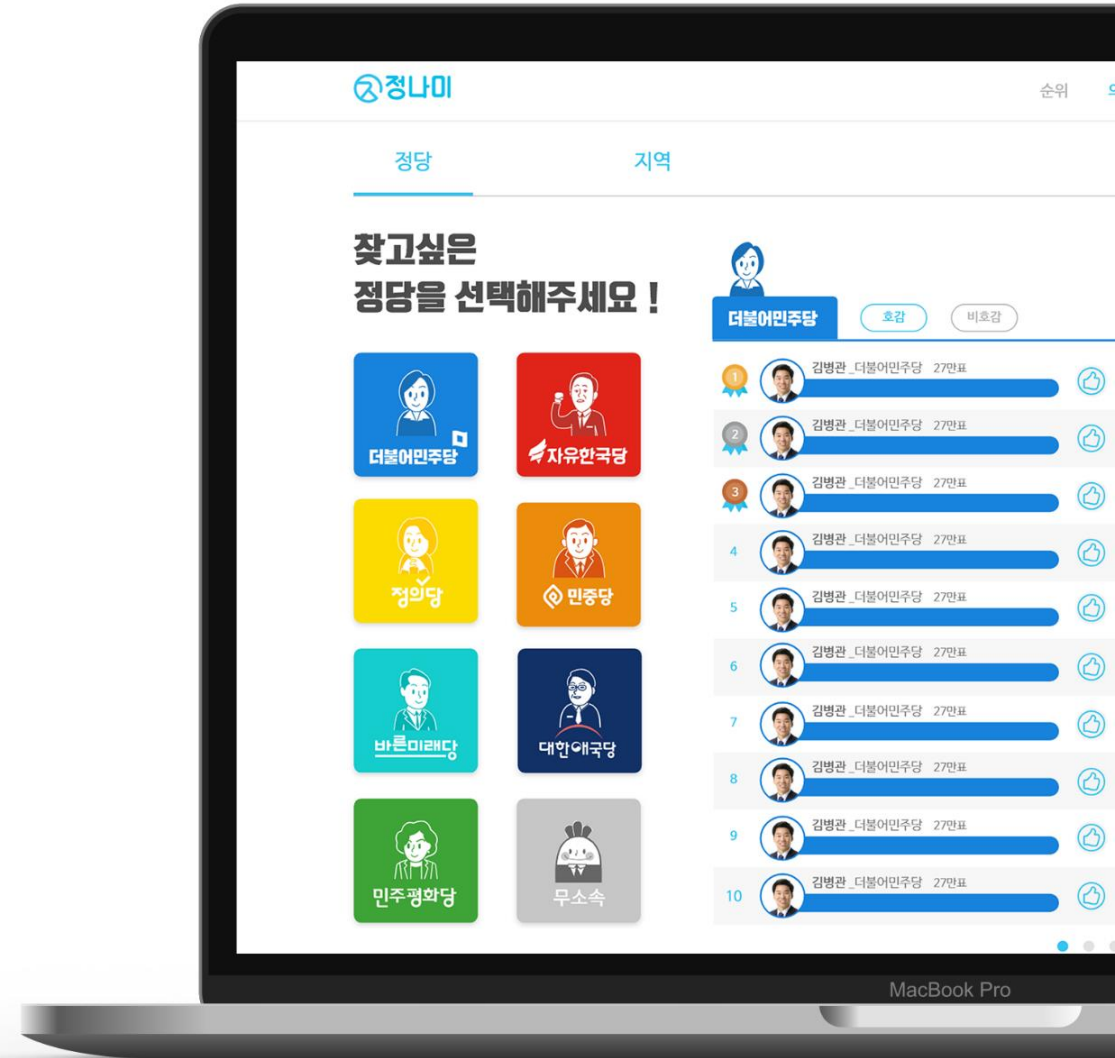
정나미

순위 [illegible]

정당

지역

찾고싶은
정당을 선택해주세요 !

더불어민주당

자유한국당

정의당

민중당

바른미래당

대한애국당

민주평화당

무소속

더불어민주당

호감

비호감

1 김병관 _더불어민주당 27만표

2 김병관 _더불어민주당 27만표

3 김병관 _더불어민주당 27만표

4 김병관 _더불어민주당 27만표

5 김병관 _더불어민주당 27만표

6 김병관 _더불어민주당 27만표

7 김병관 _더불어민주당 27만표

8 김병관 _더불어민주당 27만표

9 김병관 _더불어민주당 27만표

10 김병관 _더불어민주당 27만표

MacBook Pro